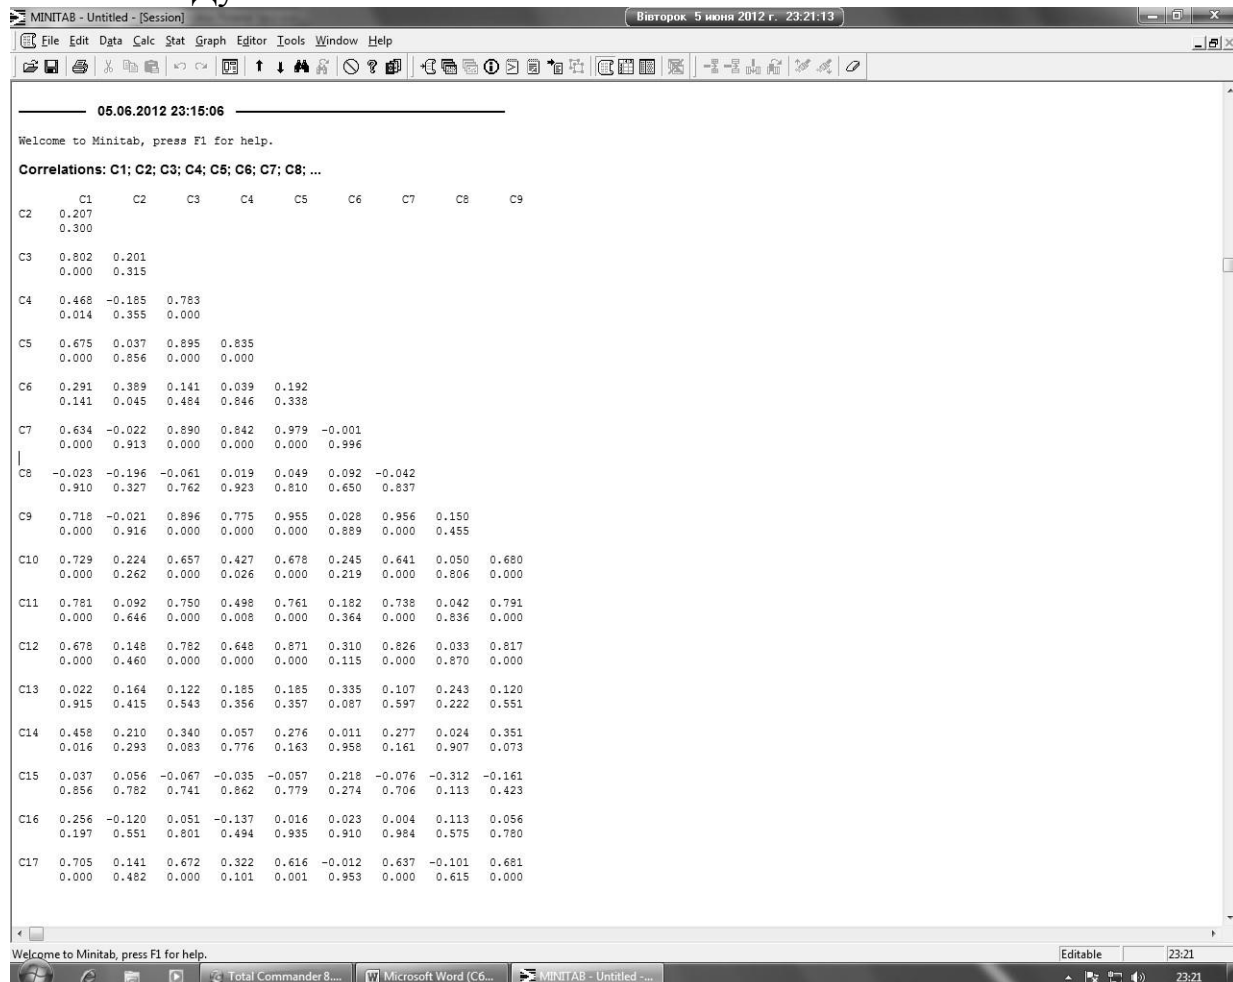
MINITAB - Untitled - [Session]
Вівторок 5 июня 2012 г. 23:21:13

File Edit Data Calc Stat Graph Editor Tools Window Help

05.06.2012 23:15:06

Welcome to Minitab, press F1 for help.

Correlations: C1; C2; C3; C4; C5; C6; C7; C8; ...

| | C1 | C2 | C3 | C4 | C5 | C6 | C7 | C8 | C9 |
|---|---|---|---|---|---|---|---|---|---|
| C2 | 0.207 | | | | | | | | |
| | 0.300 | | | | | | | | |
| C3 | 0.802 | 0.201 | | | | | | | |
| | 0.000 | 0.315 | | | | | | | |
| C4 | 0.468 | -0.185 | 0.783 | | | | | | |
| | 0.014 | 0.355 | 0.000 | | | | | | |
| C5 | 0.675 | 0.037 | 0.895 | 0.835 | | | | | |
| | 0.000 | 0.856 | 0.000 | 0.000 | | | | | |
| C6 | 0.291 | 0.389 | 0.141 | 0.039 | 0.192 | | | | |
| | 0.141 | 0.045 | 0.484 | 0.846 | 0.338 | | | | |
| C7 | 0.634 | -0.022 | 0.890 | 0.842 | 0.979 | -0.001 | | | |
| | 0.000 | 0.913 | 0.000 | 0.000 | 0.000 | 0.996 | | | |
| C8 | -0.023 | -0.196 | -0.061 | 0.019 | 0.049 | 0.092 | -0.042 | | |
| | 0.910 | 0.327 | 0.762 | 0.923 | 0.810 | 0.650 | 0.837 | | |
| C9 | 0.718 | -0.021 | 0.896 | 0.775 | 0.955 | 0.028 | 0.956 | 0.150 | |
| | 0.000 | 0.916 | 0.000 | 0.000 | 0.000 | 0.889 | 0.000 | 0.455 | |
| C10 | 0.729 | 0.224 | 0.657 | 0.427 | 0.678 | 0.245 | 0.641 | 0.050 | 0.680 |
| | 0.000 | 0.262 | 0.000 | 0.026 | 0.000 | 0.219 | 0.000 | 0.806 | 0.000 |
| C11 | 0.781 | 0.092 | 0.750 | 0.498 | 0.761 | 0.182 | 0.738 | 0.042 | 0.791 |
| | 0.000 | 0.646 | 0.000 | 0.008 | 0.000 | 0.364 | 0.000 | 0.836 | 0.000 |
| C12 | 0.678 | 0.148 | 0.782 | 0.648 | 0.871 | 0.310 | 0.826 | 0.033 | 0.817 |
| | 0.000 | 0.460 | 0.000 | 0.000 | 0.000 | 0.115 | 0.000 | 0.870 | 0.000 |
| C13 | 0.022 | 0.164 | 0.122 | 0.185 | 0.185 | 0.335 | 0.107 | 0.243 | 0.120 |
| | 0.915 | 0.415 | 0.543 | 0.356 | 0.357 | 0.087 | 0.597 | 0.222 | 0.551 |
| C14 | 0.458 | 0.210 | 0.340 | 0.057 | 0.276 | 0.011 | 0.277 | 0.024 | 0.351 |
| | 0.016 | 0.293 | 0.083 | 0.776 | 0.163 | 0.958 | 0.161 | 0.907 | 0.073 |
| C15 | 0.037 | 0.056 | -0.067 | -0.035 | -0.057 | 0.218 | -0.076 | -0.312 | -0.161 |
| | 0.856 | 0.782 | 0.741 | 0.862 | 0.779 | 0.274 | 0.706 | 0.113 | 0.423 |
| C16 | 0.256 | -0.120 | 0.051 | -0.137 | 0.016 | 0.023 | 0.004 | 0.113 | 0.056 |
| | 0.197 | 0.551 | 0.801 | 0.494 | 0.935 | 0.910 | 0.984 | 0.575 | 0.780 |
| C17 | 0.705 | 0.141 | 0.672 | 0.322 | 0.616 | -0.012 | 0.637 | -0.101 | 0.681 |
| | 0.000 | 0.482 | 0.000 | 0.101 | 0.001 | 0.953 | 0.000 | 0.615 | 0.000 |

Welcome to Minitab, press F1 for help.
Editable
23:21
Total Commander 8....
Microsoft Word (C6...
MINITAB - Untitled -...
23:21